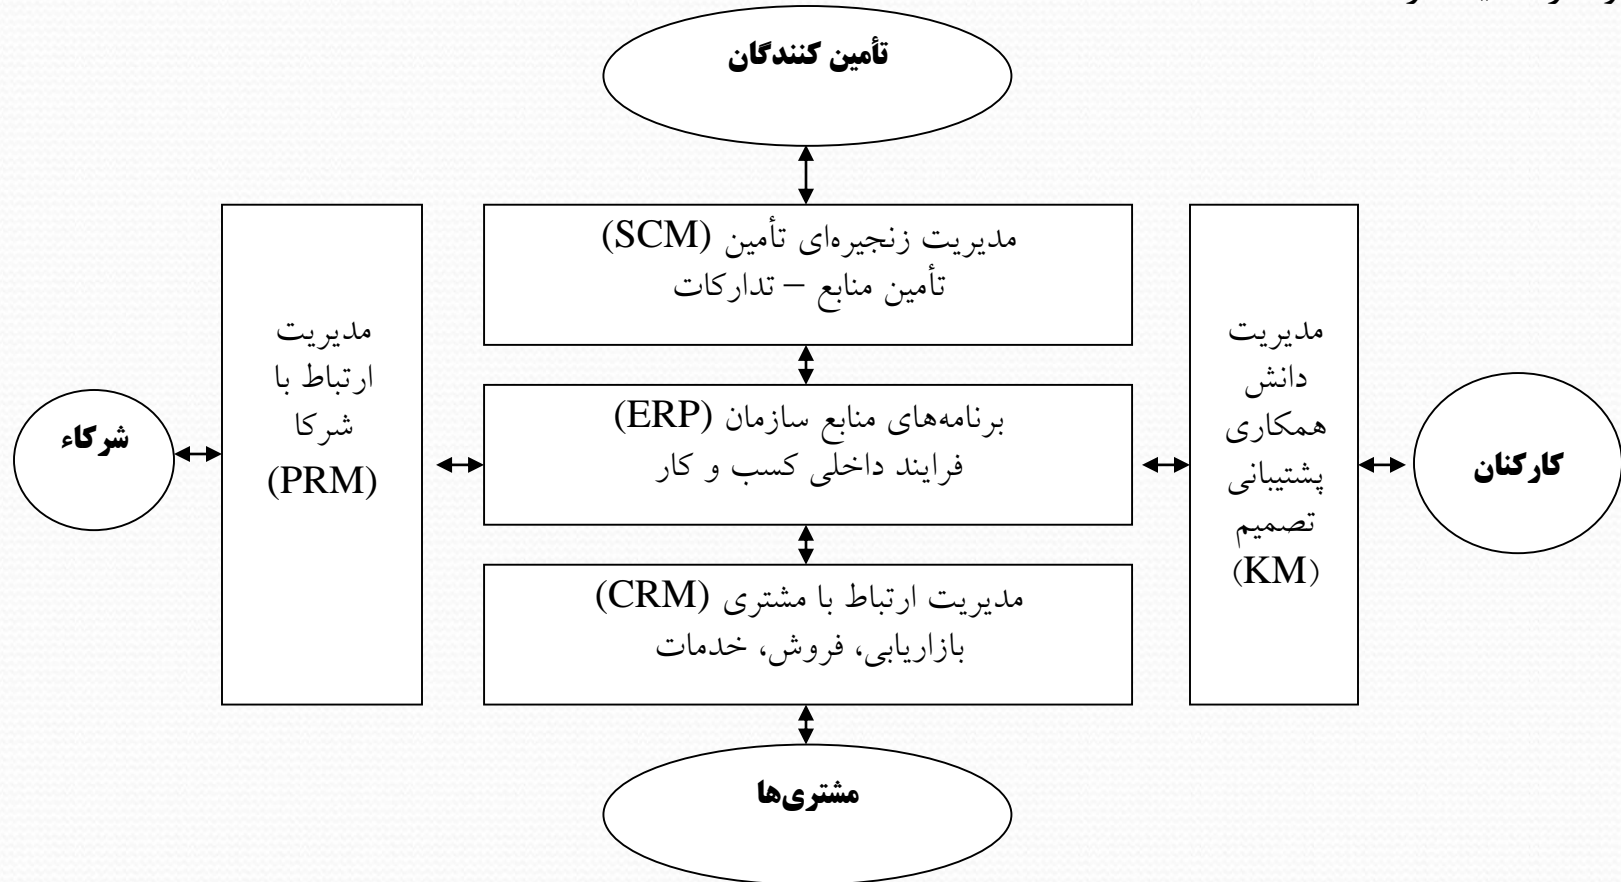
تأمین کنندگان

مدیریت زنجیره‌ای تأمین (SCM)
تأمین منابع – تدارکات

مدیریت دانش همکاری پشتیبانی تصمیم (KM)

کارکنان

برنامه‌های منابع سازمان (ERP)
فرایند داخلی کسب و کار

مدیریت ارتباط با شرکا (PRM)

شرکاء

مدیریت ارتباط با مشتری (CRM)
بازاریابی، فروش، خدمات

مشتری‌ها